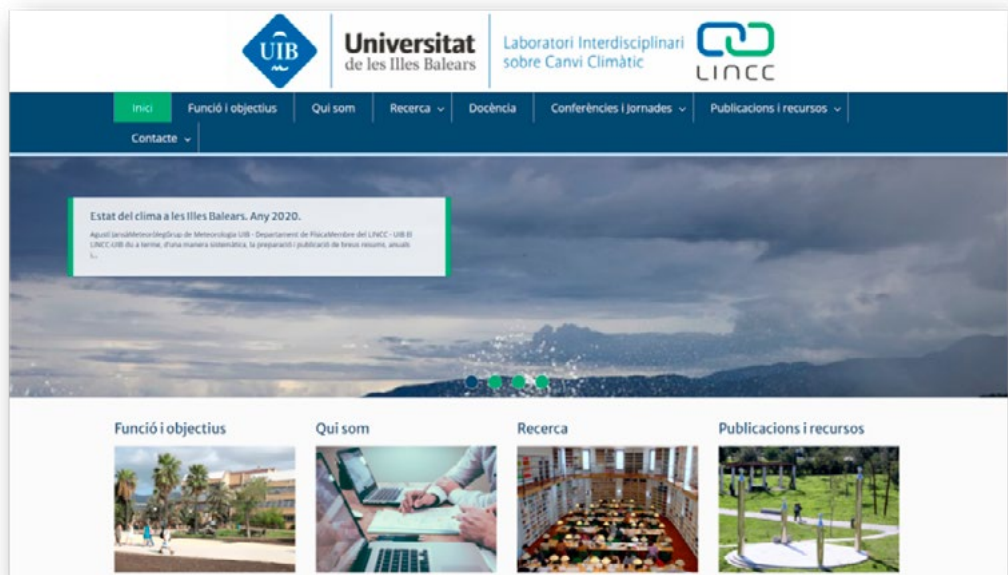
UIB Universitat de les Illes Balears

Laboratori Interdisciplinari sobre Canvi Climàtic

LINCC

Inici Funció i objectius Qui som Recerca Docència Conferències i Jornades Publicacions i recursos Contacte

Estat del clima a les Illes Balears. Any 2020.

Agustí JansàMeteoròlegGrup de Meteorologia UIB - Departament de FísicaMembre del LINCC - UIB El LINCC-UIB du a terme, d'una manera sistemàtica, la preparació i publicació de breus resums, anuals i...

Funció i objectius

Qui som

Recerca

Publicacions i recursos